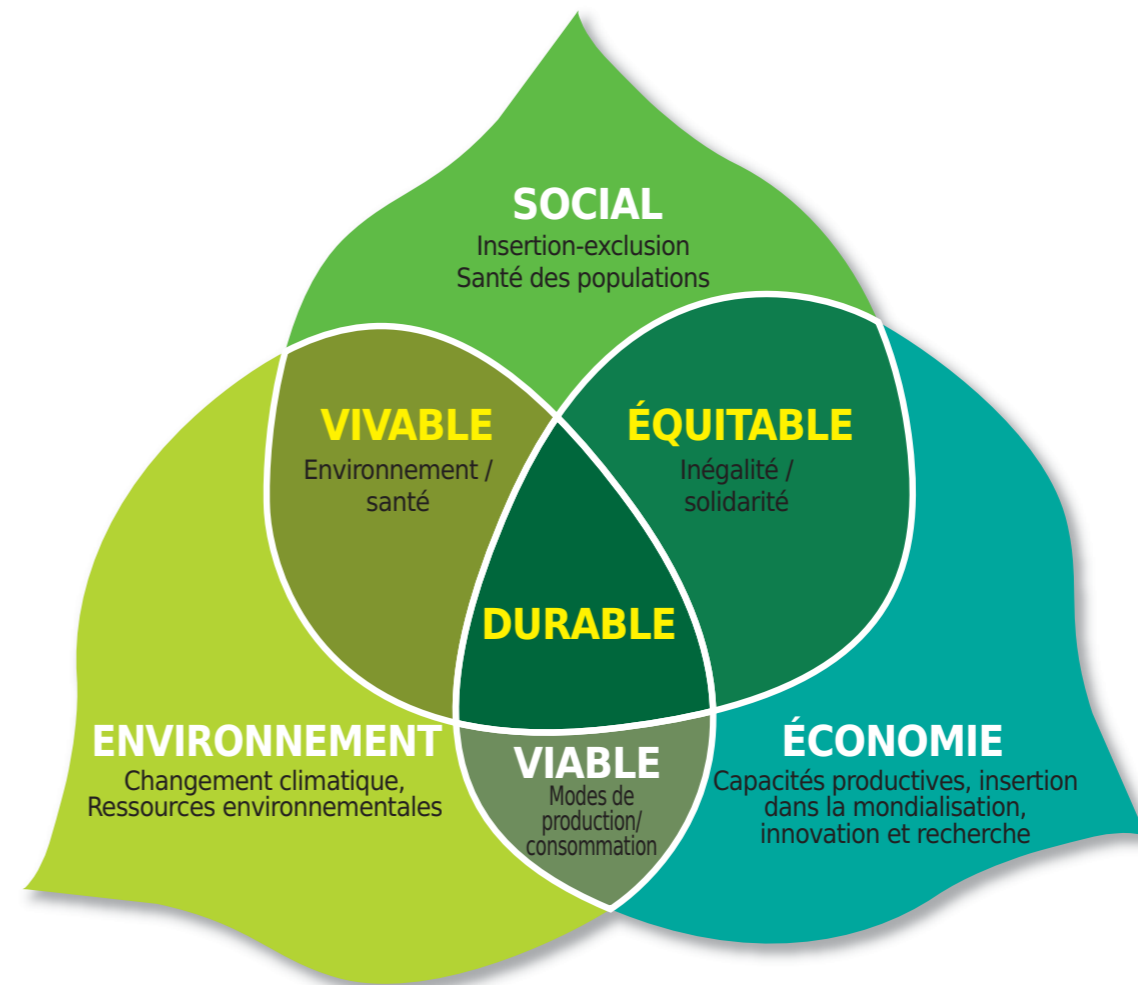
SOCIAL
Insertion-exclusion
Santé des populations

VIVABLE
Environnement / santé

ÉQUITABLE
Inégalité / solidarité

DURABLE

ENVIRONNEMENT
Changement climatique, Ressources environnementales

VIABLE
Modes de production/ consommation

ÉCONOMIE
Capacités productives, insertion dans la mondialisation, innovation et recherche